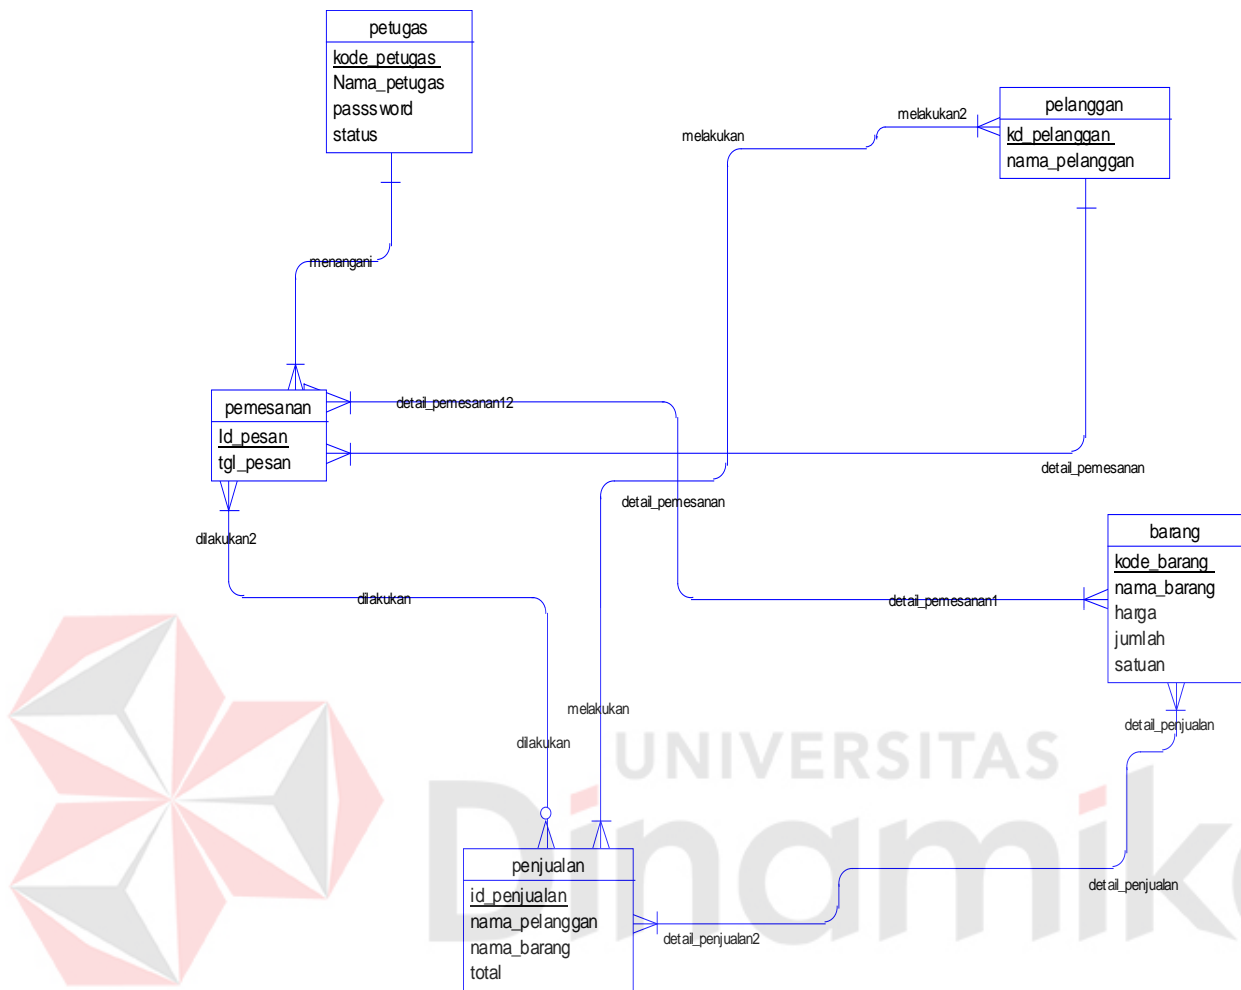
petugas
kode_petugas
Nama_petugas
passsword
status

melakukan2

pelanggan
kd_pelanggan
nama_pelanggan

melakukan

menangani

pemesanan
Id_pesan
tgl_pesan

detail_pemesanan12

detail_pemesanan

detail_pemesanan

dilakukan2

barang
kode_barang
nama_barang
harga
jumlah
satuan

dilakukan

detail_pemesanan1

melakukan

detail_penjualan

dilakukan

UNIVERSITAS
Dinamika

penjualan
id_penjualan
nama_pelanggan
nama_barang
total

detail_penjualan

detail_penjualan2